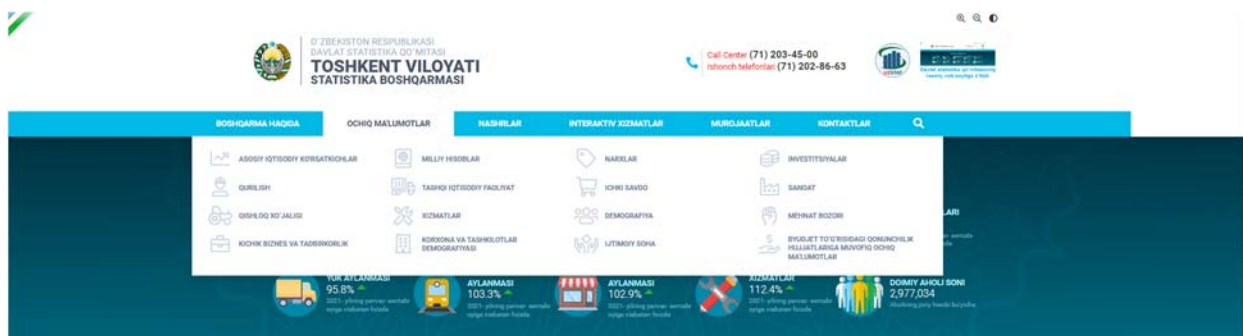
O'ZBEKISTON RESPUBLIKASI
DAVLAT STATISTIKA QO'MITASI
TOSHKENT VILOYATI
STATISTIKA BOSHQARMASI

Call Center (71) 203-45-00
Ishonch telefonlari (71) 202-86-63

BOSHQARMA HAQIDA | OCHIQ MA'LUMOTLAR | NASHRLAR | INTERAKTIV XIZMATLAR | MUROJAATLAR | KONTAKTLAR

ASOSIY IQTISODIY KO'RSATKICHLAR
MILLIY HISOBLAR
NARXLAR
INVESTITSIYALAR
QURILISH
TASHQI IQTISODIY FAOLIYAT
ICHKI SAVDO
SANOAT
QISHLOQ XO'JALIGI
XIZMATLAR
DEMOGRAFIYA
MEHNAT BOZORI
KICHIK BIZNES VA TADBIRKORLIK
KORXONA VA TASHKILOTLAR DEMOGRAFIYASI
IJTIMOIY SOHA
BYUDJET TO'G'RISIDAGI QONUNCHILIK HUJJATLARIGA MUVOFIQ OCHIQ MA'LUMOTLAR

LARI

YUK AYLANMASI
95.8%
2021-yilning yanvar- sentabr oyiga nisbatan foizda

AYLANMASI
103.3%
2021-yilning yanvar- sentabr oyiga nisbatan foizda

AYLANMASI
102.9%
2021-yilning yanvar- sentabr oyiga nisbatan foizda

XIZMATLAR
112.4%
2021-yilning yanvar- sentabr oyiga nisbatan foizda

DOIMIY AHOLI SONI
2,977,034
Aholining joriy hisobi bo'yicha